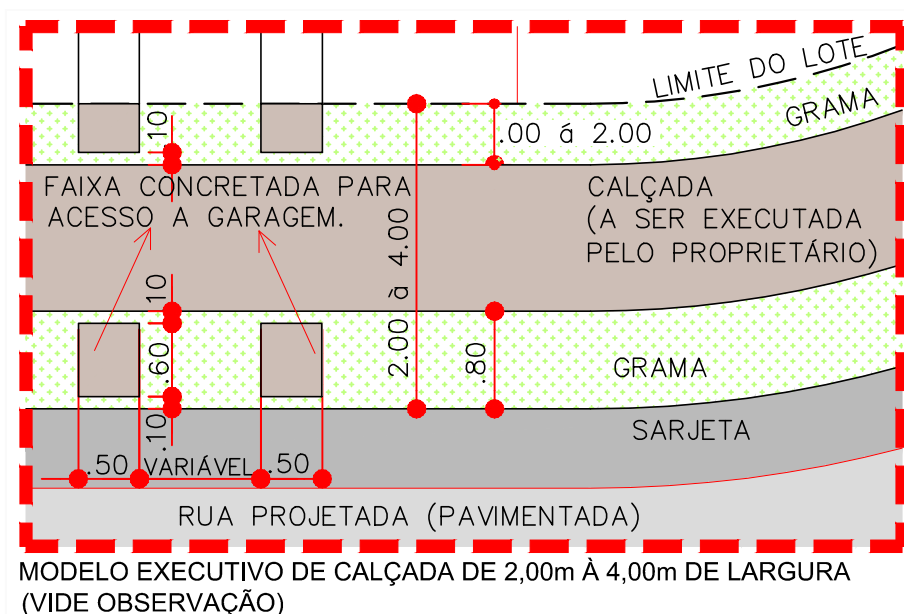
LIMITE DO LOTE

GRAMA

.10

.00 á 2.00

FAIXA CONCRETADA PARA ACESSO A GARAGEM.

CALÇADA (A SER EXECUTADA PELO PROPRIETÁRIO)

2.00 à 4.00

.10

.60

.80

GRAMA

.10

SARJETA

.50 VARIÁVEL .50

RUA PROJETADA (PAVIMENTADA)

MODELO EXECUTIVO DE CALÇADA DE 2,00m À 4,00m DE LARGURA (VIDE OBSERVAÇÃO)